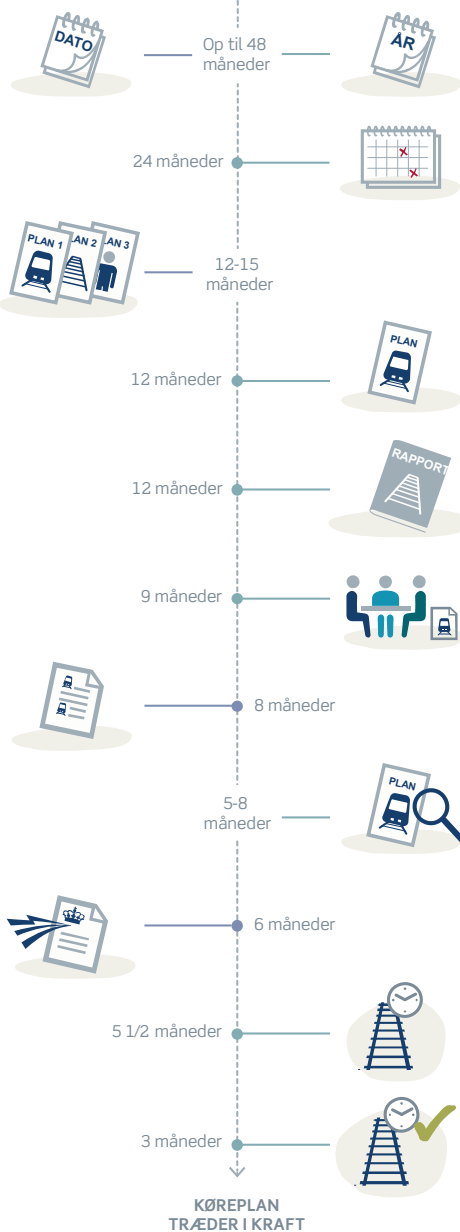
DATO

Op til 48 måneder

ÅR

24 måneder

PLAN 1 PLAN 2 PLAN 3

12-15 måneder

PLAN

12 måneder

12 måneder

RAPPORT

9 måneder

8 måneder

5-8 måneder

PLAN

6 måneder

5 1/2 måneder

3 måneder

KØREPLAN TRÆDER I KRAFT